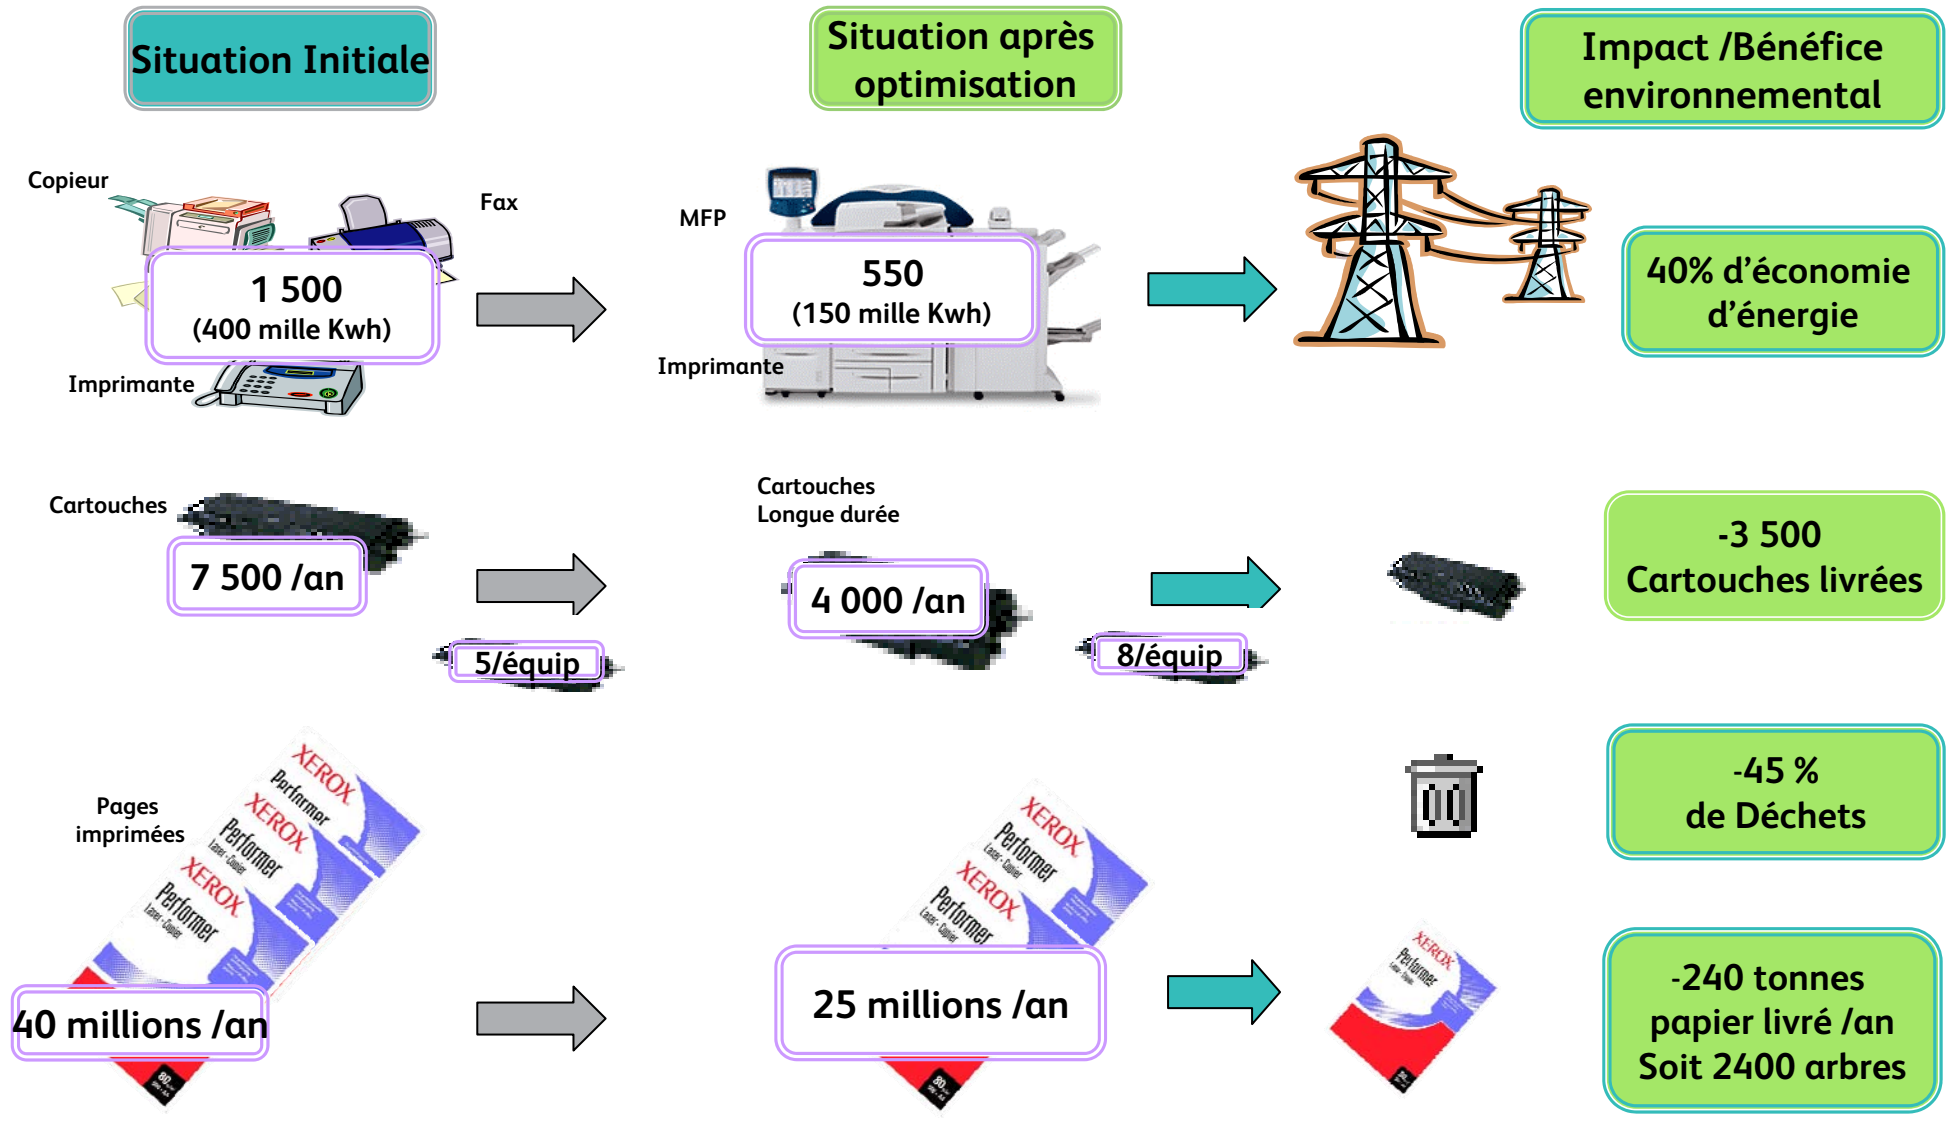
Situation Initiale

Situation après optimisation

Impact /Bénéfice environnemental

Copieur

Fax

1 500
(400 mille Kwh)

Imprimante

MFP

550
(150 mille Kwh)

Imprimante

40% d'économie d'énergie

Cartouches

7 500 /an

5/équip

Cartouches Longue durée

4 000 /an

8/équip

-3 500
Cartouches livrées

Pages imprimées

XEROX Performer Laser · Copier

XEROX Performer Laser · Copier

XEROX Performer Laser · Copier

40 millions /an

XEROX Performer Laser · Copier

XEROX Performer Laser · Copier

25 millions /an

-45 %
de Déchets

XEROX Performer

-240 tonnes papier livré /an
Soit 2400 arbres